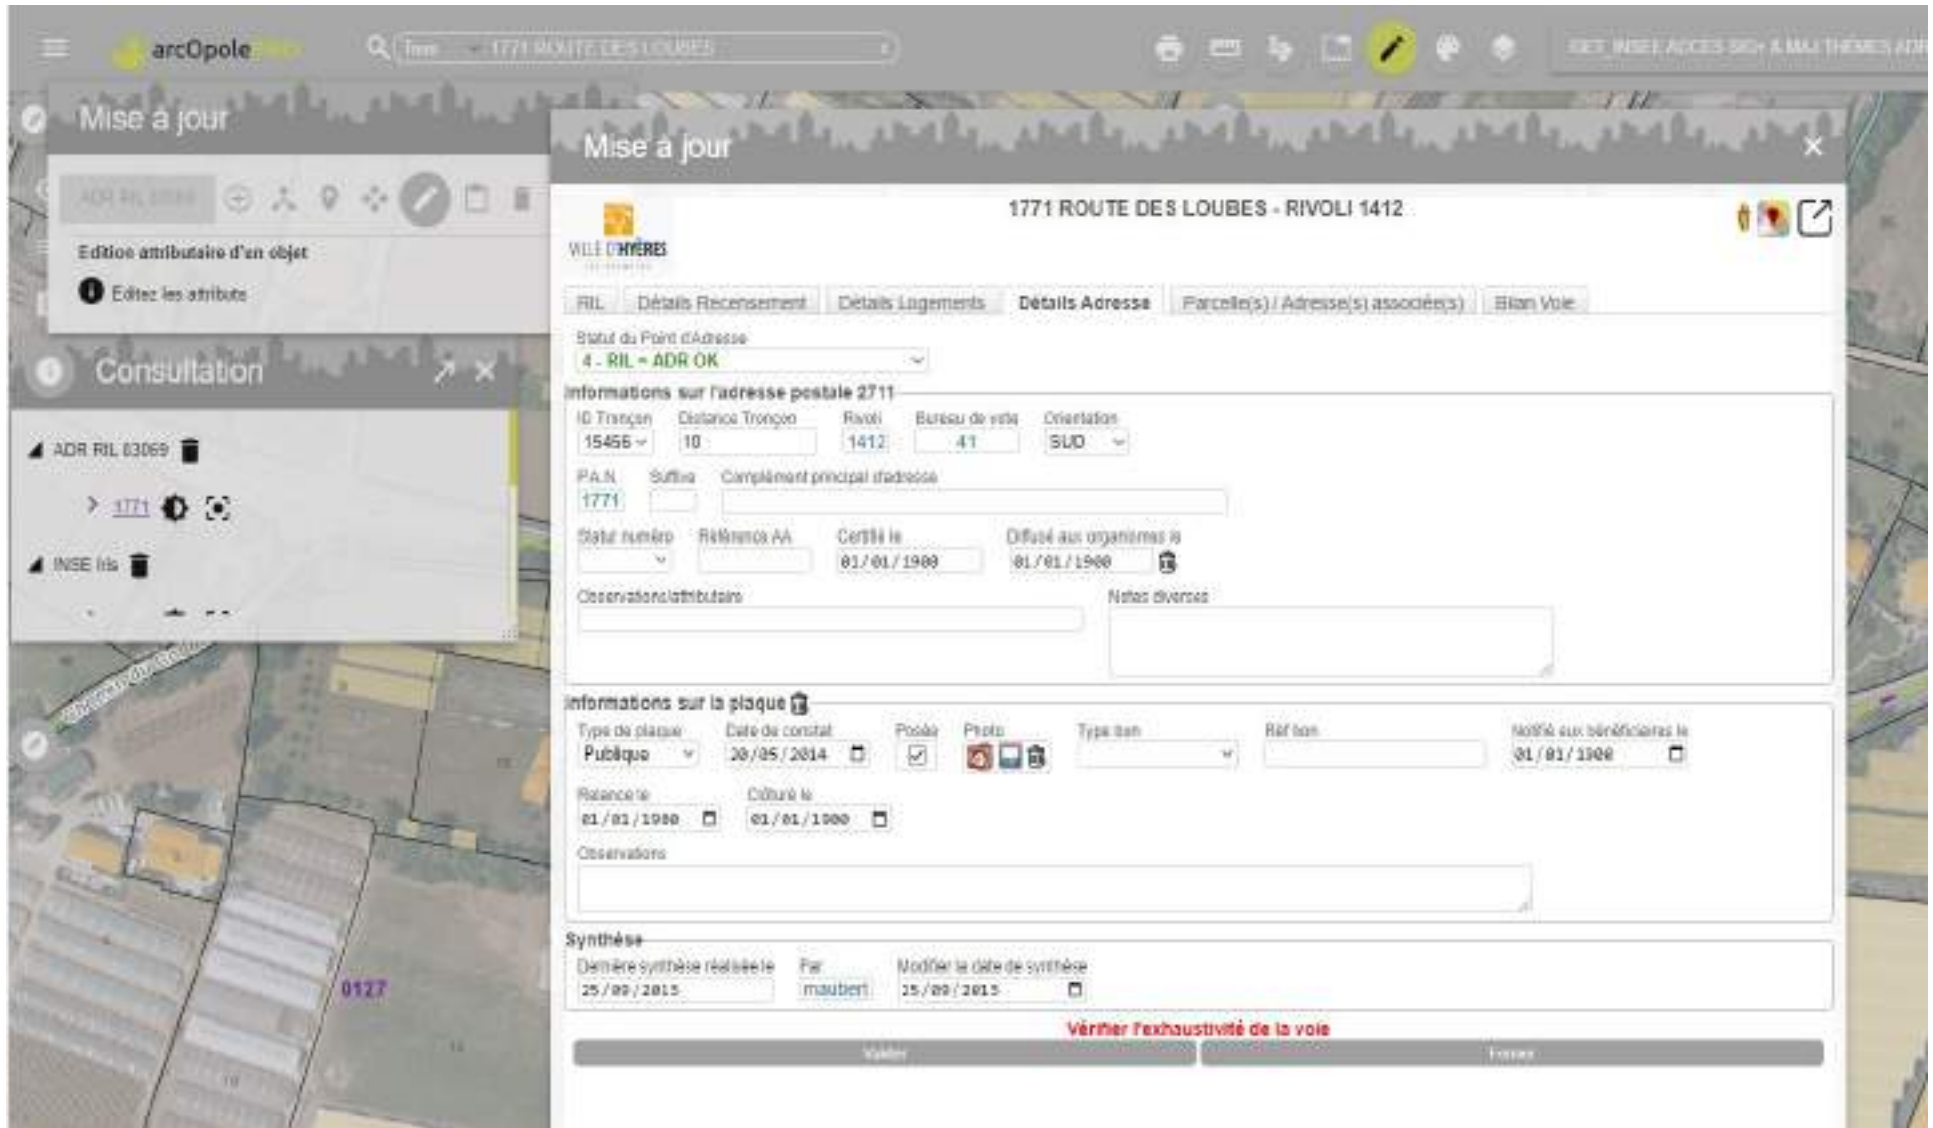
arcOpole

Tous 1771 ROUTE DES LOUBES

GET_INSEE ACCES SIG+ & MAJ THÈMES ADR

Mise à jour

ADR RIL 83069

Edition attributaire d'un objet

Editez les attributs

Consultation

ADR RIL 83069

1771

INSEE Iris

0127

Mise à jour

1771 ROUTE DES LOUBES - RIVOLI 1412

VILLE D'HYÈRES

RIL | Détails Recensement | Détails Logements | Détails Adresse | Parcelle(s) / Adresse(s) associée(s) | Bilan Voie

Statut du Point d'Adresse
4 - RIL = ADR OK

Informations sur l'adresse postale 2711

ID Tronçon 15456
Distance Tronçon 10
Rivoli 1412
Bureau de vote 41
Orientation SUD

P.A.N. 1771
Suffixe
Complément principal d'adresse

Statut numéro
Référence AA
Certifié le 01/01/1900
Diffusé aux organismes le 01/01/1900

Observations/attributaire
Notes diverses

Informations sur la plaque

Type de plaque Publique
Date de constat 20/05/2014
Posée
Photo
Type bon
Réf bon
Notifié aux bénéficiaires le 01/01/1900

Relancé le 01/01/1900
Clôturé le 01/01/1900

Observations

Synthèse

Dernière synthèse réalisée le 25/09/2015
Par maubert
Modifier la date de synthèse 25/09/2015

Vérifier l'exhaustivité de la voie

Valider
Fermer